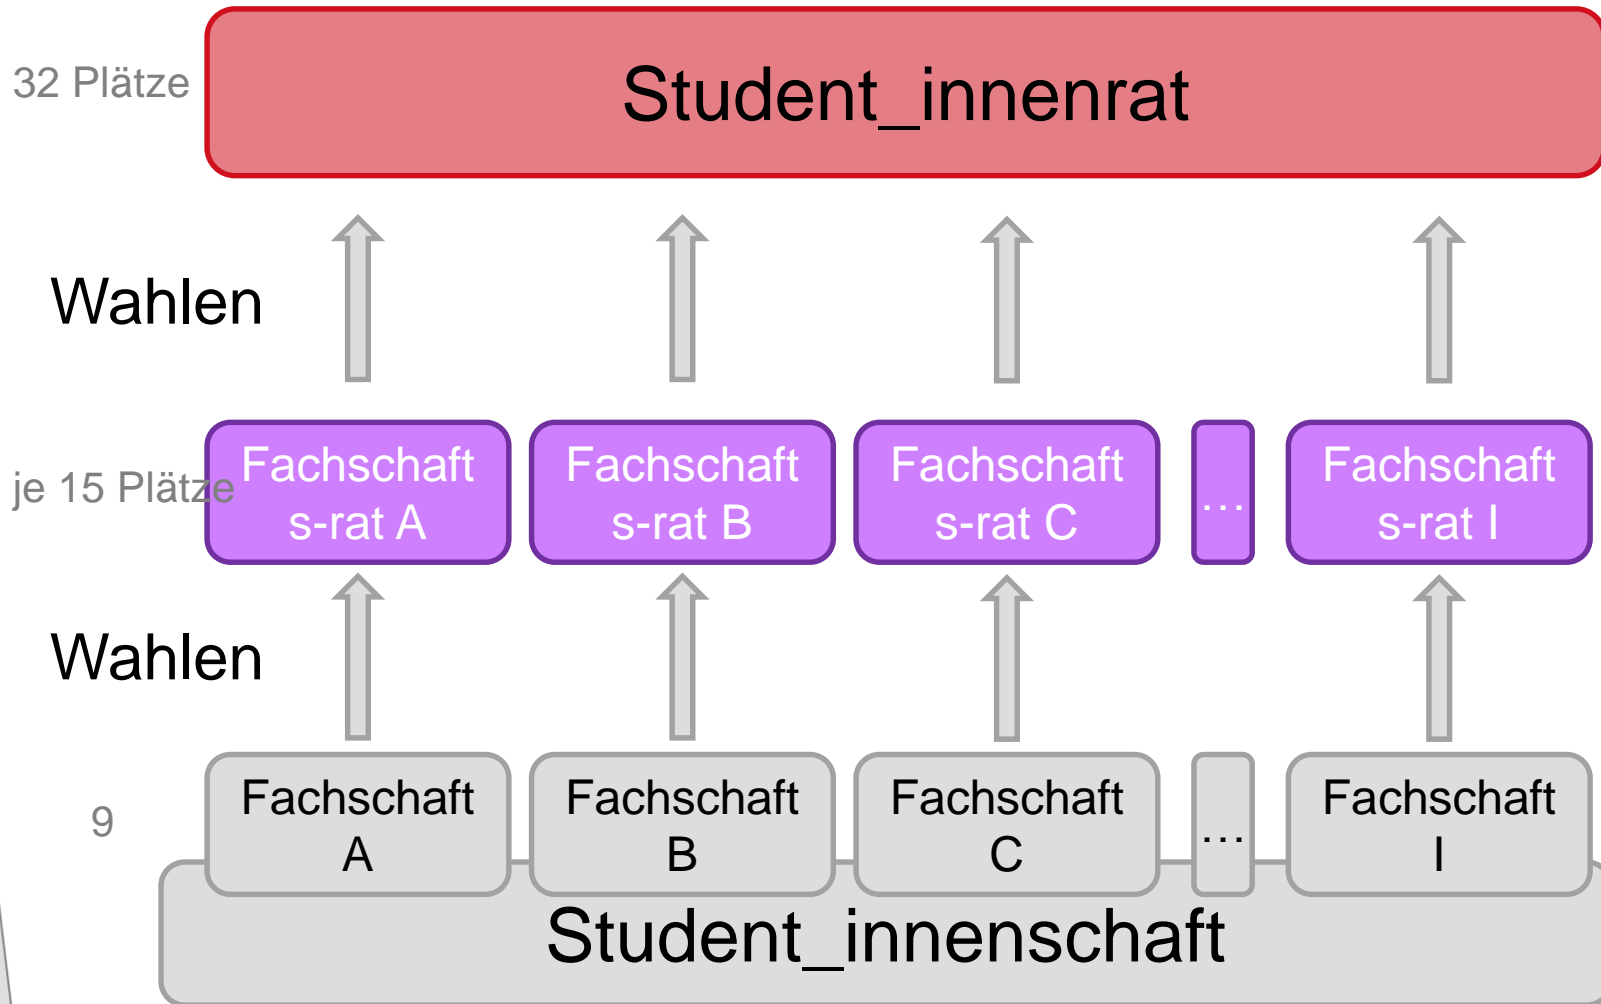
32 Plätze

Student_innenrat

Wahlen

je 15 Plätze

Fachschafts-rat A

Fachschafts-rat B

Fachschafts-rat C

…

Fachschafts-rat I

Wahlen

9

Fachschaft A

Fachschaft B

Fachschaft C

…

Fachschaft I

Student_innenschaft